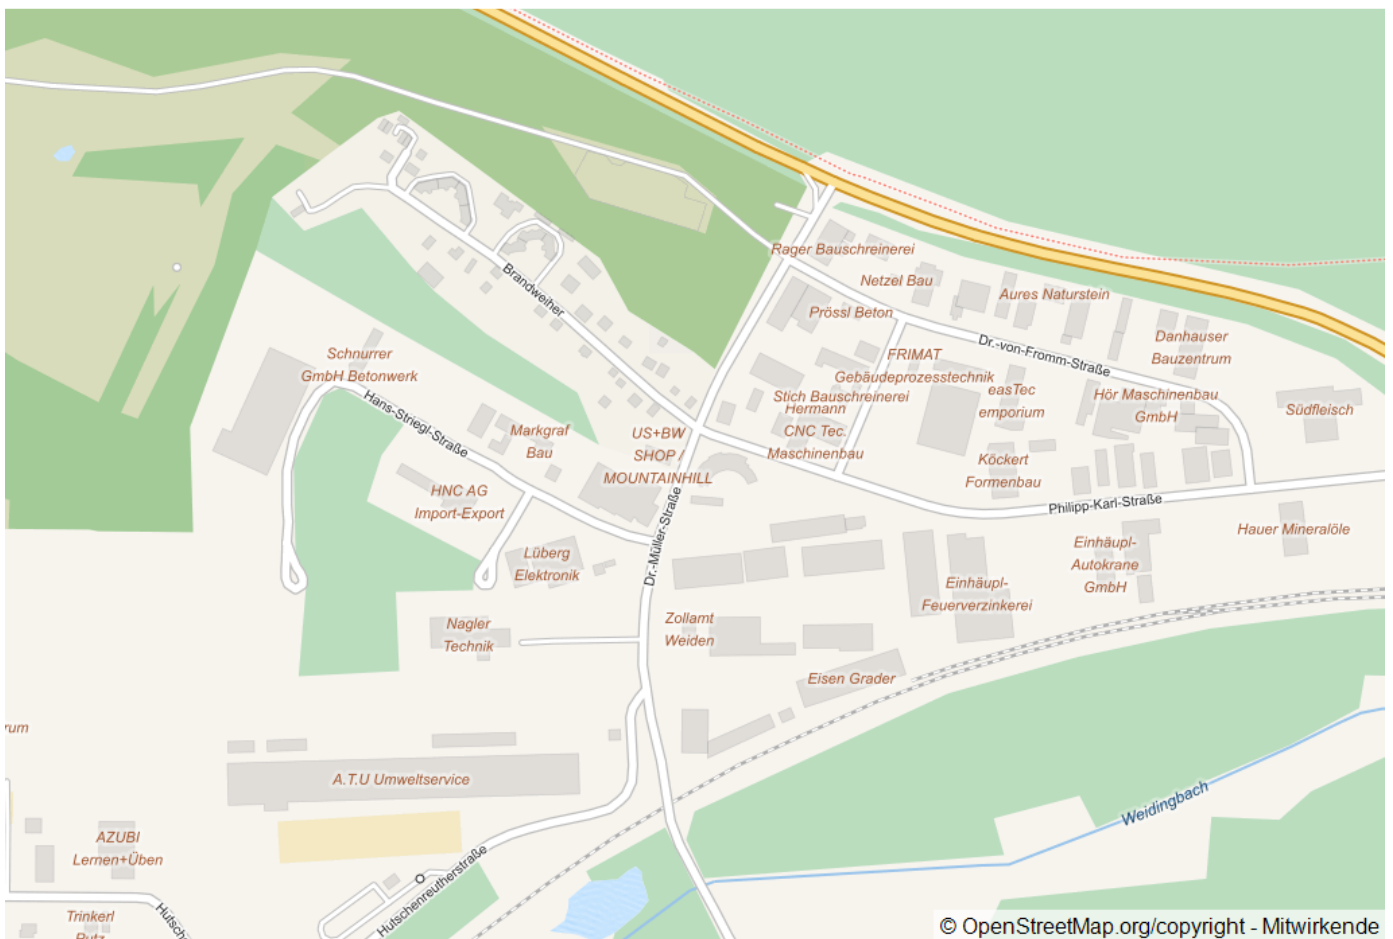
Rager Bauschreinerei
Netzel Bau
Aures Naturstein
Prössl Beton
Dr.-von-Fromm-Straße
Danhauser Bauzentrum
Brandweiher
Schnurrer GmbH Betonwerk
FRIMAT Gebäudeprozesstechnik
easTec emporium
Hör Maschinenbau GmbH
Südfleisch
Stich Bauschreinerei Hermann
Hans-Striegl-Straße
Markgraf Bau
US+BW SHOP / MOUNTAINHILL
CNC Tec. Maschinenbau
Köckert Formenbau
Philipp-Karl-Straße
HNC AG Import-Export
Hauer Mineralöle
Einhäupl-Autokrane GmbH
Lüberg Elektronik
Dr.-Müller-Straße
Einhäupl-Feuerverzinkerei
Nagler Technik
Zollamt Weiden
Eisen Grader
rum
A.T.U Umweltservice
Weidingbach
AZUBI Lernen+Üben
Hutschenreutherstraße
Trinkerl
Hutsch
© OpenStreetMap.org/copyright - Mitwirkende